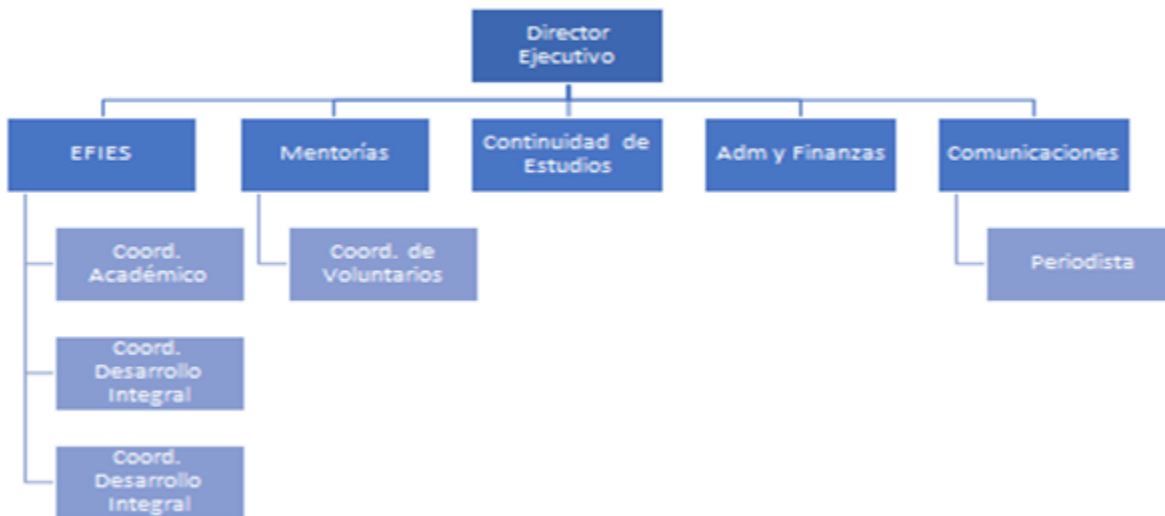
Director Ejecutivo

EFIES

Mentorías

Continuidad de Estudios

Adm y Finanzas

Comunicaciones

Coord. Académico

Coord. Desarrollo Integral

Coord. Desarrollo Integral

Coord. de Voluntarios

Periodista